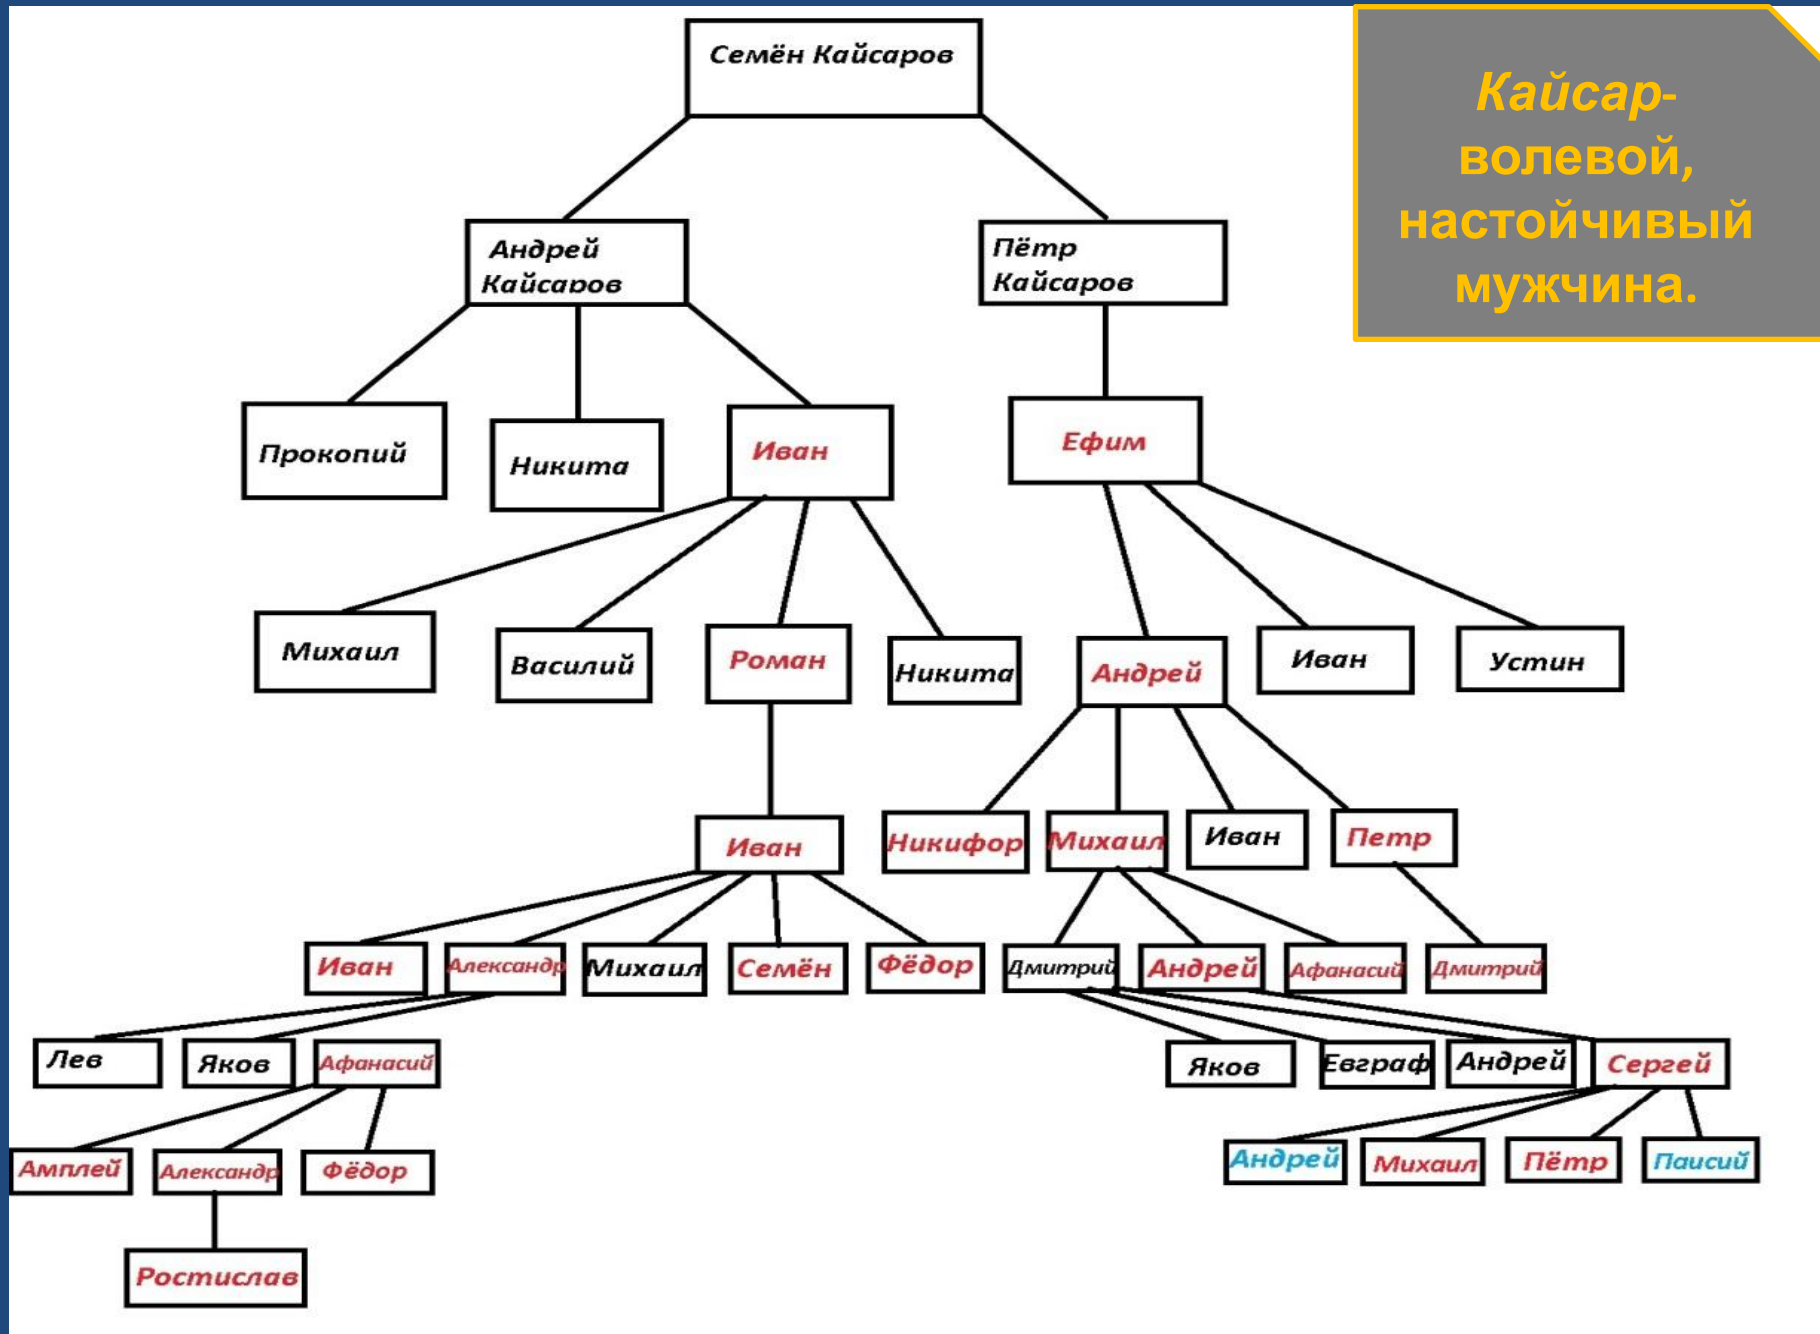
Кайсар- волевой, настойчивый мужчина.

Семён Кайсаров

Андрей Кайсаров

Пётр Кайсаров

Прокопий

Никита

Иван

Ефим

Михаил

Василий

Роман

Никита

Андрей

Иван

Устин

Иван

Никифор

Михаил

Иван

Петр

Иван

Александр

Михаил

Семён

Фёдор

Дмитрий

Андрей

Афанасий

Дмитрий

Лев

Яков

Афанасий

Яков

Евграф

Андрей

Сергей

Амплей

Александр

Фёдор

Андрей

Михаил

Пётр

Паисий

Ростислав